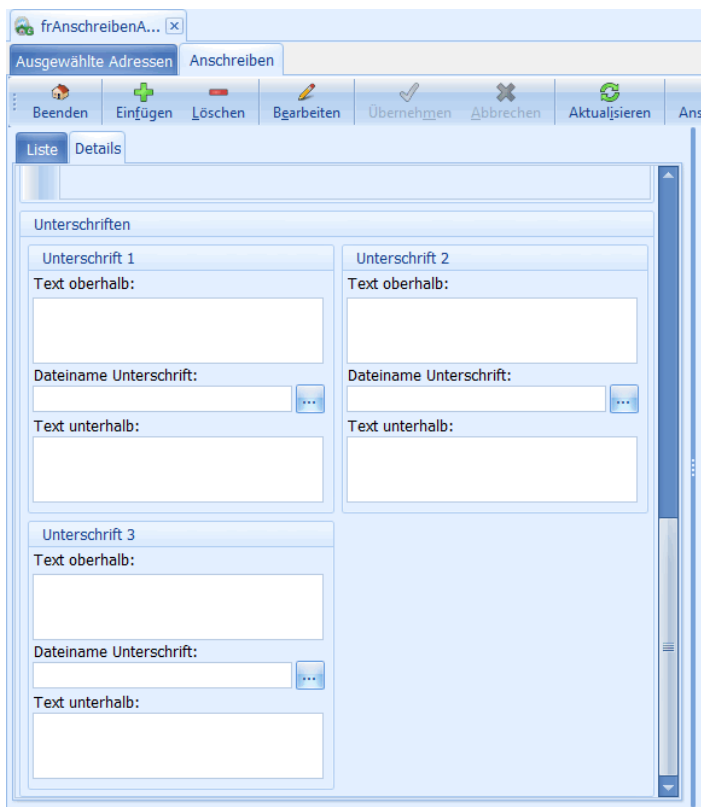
frAnschreibenA... ×

Ausgewählte Adressen | Anschreiben

Beenden | Einfügen | Löschen | Bearbeiten | Übernehmen | Abbrechen | Aktualisieren | Ans

Liste | Details

Unterschriften

Unterschrift 1

Text oberhalb:

Dateiname Unterschrift:

...

Text unterhalb:

Unterschrift 2

Text oberhalb:

Dateiname Unterschrift:

...

Text unterhalb:

Unterschrift 3

Text oberhalb:

Dateiname Unterschrift:

...

Text unterhalb: